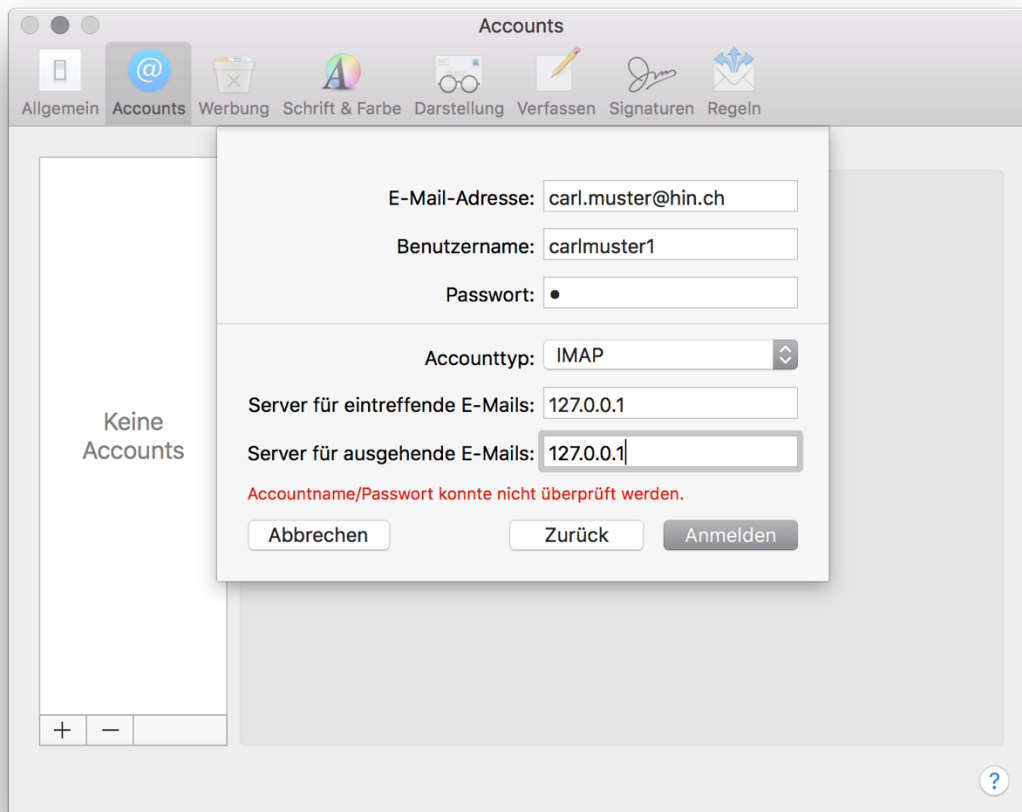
Accounts

Allgemein Accounts Werbung Schrift & Farbe Darstellung Verfassen Signaturen Regeln

E-Mail-Adresse: carl.muster@hin.ch

Benutzername: carlmuster1

Passwort: •

Accounttyp: IMAP

Server für eintreffende E-Mails: 127.0.0.1

Server für ausgehende E-Mails: 127.0.0.1

Accountname/Passwort konnte nicht überprüft werden.

Abbrechen Zurück Anmelden

Keine Accounts

+ −

?